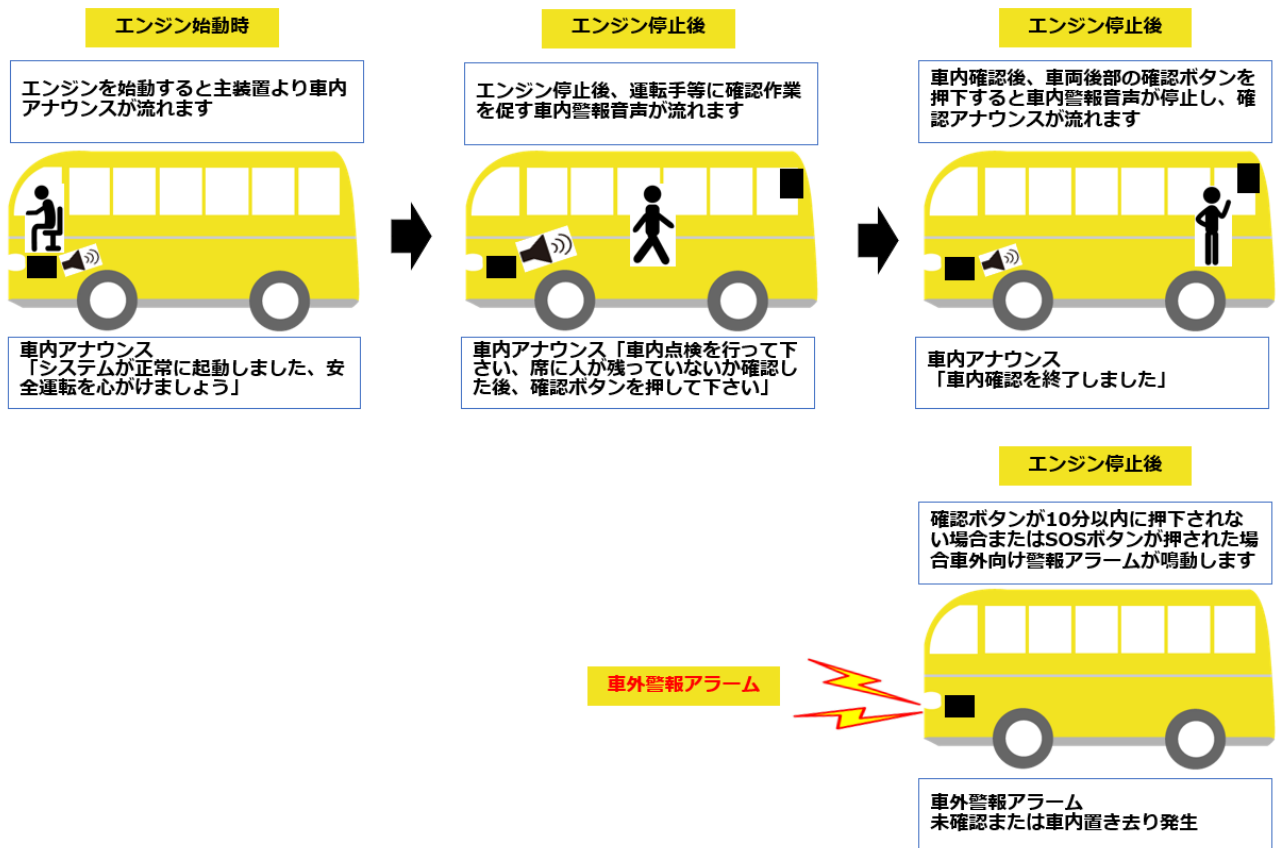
エンジン始動時

エンジンを始動すると主装置より車内アナウンスが流れます

車内アナウンス
「システムが正常に起動しました、安全運転を心がけましょう」

エンジン停止後

エンジン停止後、運転手等に確認作業を促す車内警報音声が流れます

車内アナウンス「車内点検を行って下さい、席に人が残っていないか確認した後、確認ボタンを押して下さい」

エンジン停止後

車内確認後、車両後部の確認ボタンを押下すると車内警報音声が停止し、確認アナウンスが流れます

車内アナウンス
「車内確認を終了しました」

エンジン停止後

確認ボタンが10分以内に押下されない場合またはSOSボタンが押された場合車外向け警報アラームが鳴動します

車外警報アラーム

車外警報アラーム
未確認または車内置き去り発生